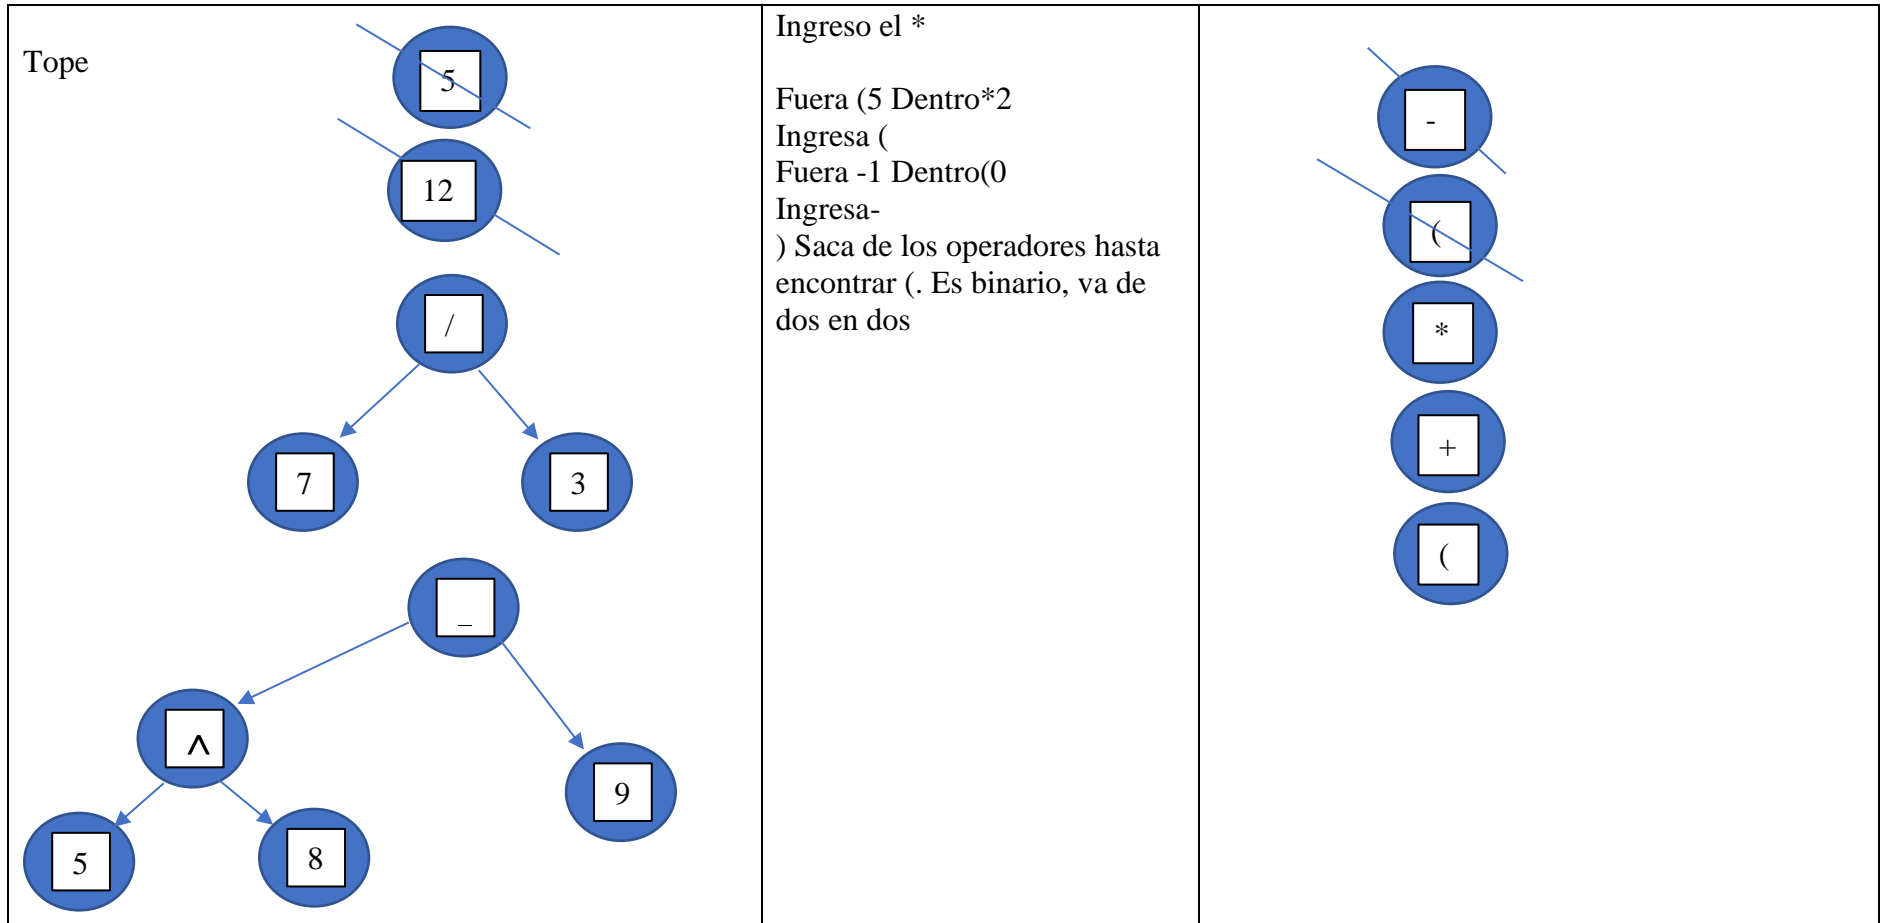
| Tope 5 12 / 7 3 _ ^ 9 5 8 | Ingreso el * <br><br> Fuera (5 Dentro*2 <br> Ingresa ( <br> Fuera -1 Dentro(0 <br> Ingresa- <br> ) Saca de los operadores hasta encontrar (. Es binario, va de dos en dos | - ( * + ( |
|---|---|---|